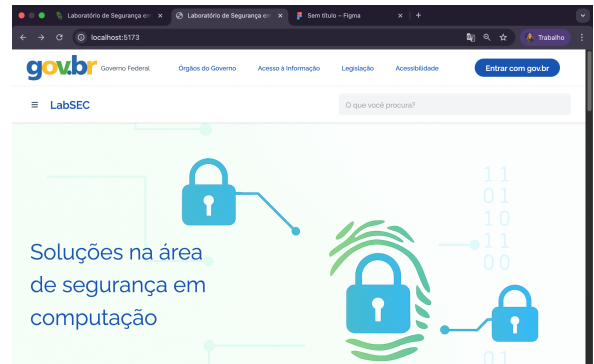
Laboratório de Segurança em ×
Laboratório de Segurança em ×
Sem título – Figma ×
+
localhost:5173
Trabalho
gov.br Governo Federal
Orgãos do Governo
Acesso à Informação
Legislação
Acessibilidade
Entrar com gov.br
≡ LabSEC
O que você procura?
Soluções na área de segurança em computação
11
01
10
11
00
01